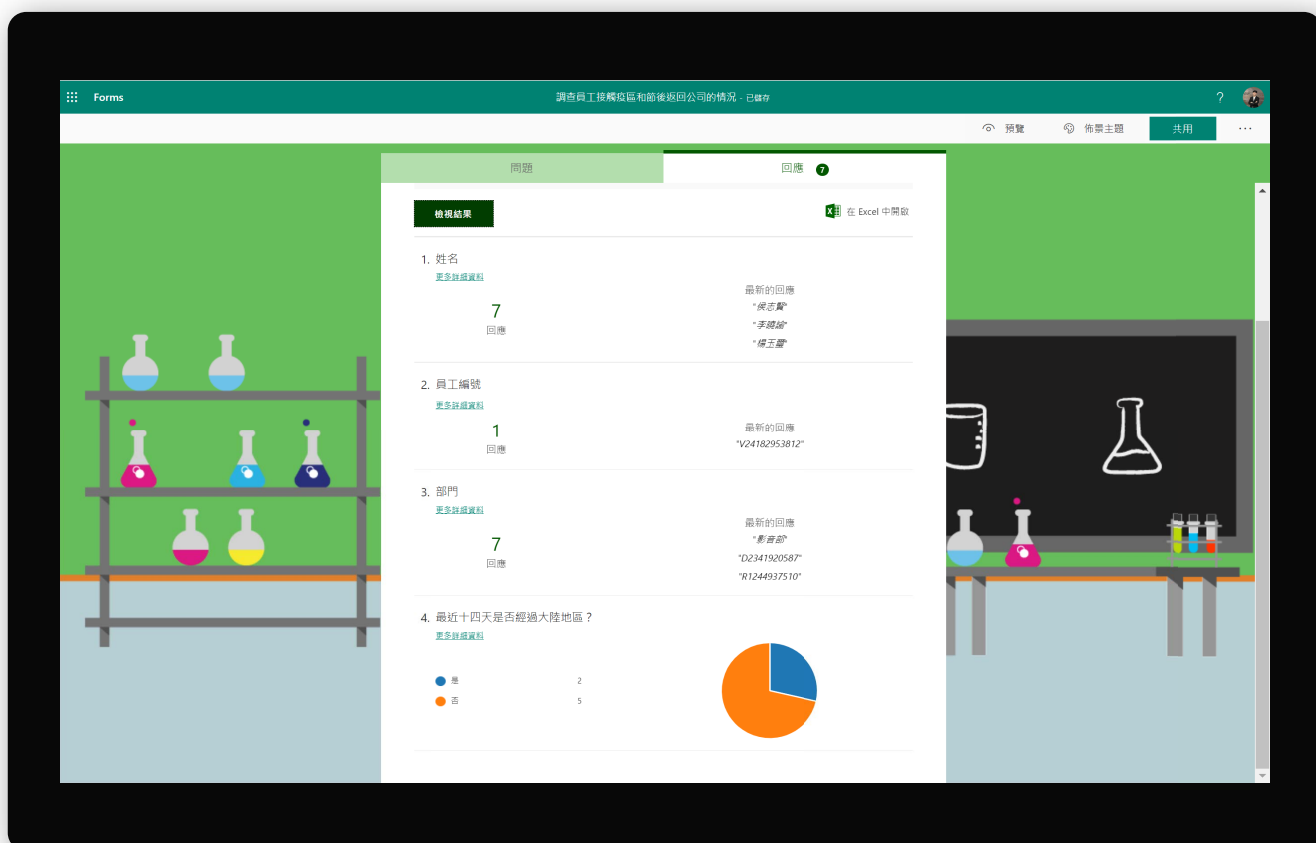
Forms

調查員工接觸疫區和節後返回公司的情況 - 已儲存

?

預覽

佈景主題

共用

...

問題

回應 7

檢視結果

在 Excel 中開啟

1. 姓名

更多詳細資料

7

回應

最新的回應

"侯志賢"

"李曉綸"

"楊玉蕾"

2. 員工編號

更多詳細資料

1

回應

最新的回應

"V24182953812"

3. 部門

更多詳細資料

7

回應

最新的回應

"影音部"

"D2341920587"

"R1244937510"

4. 最近十四天是否經過大陸地區？

更多詳細資料

是 2

否 5